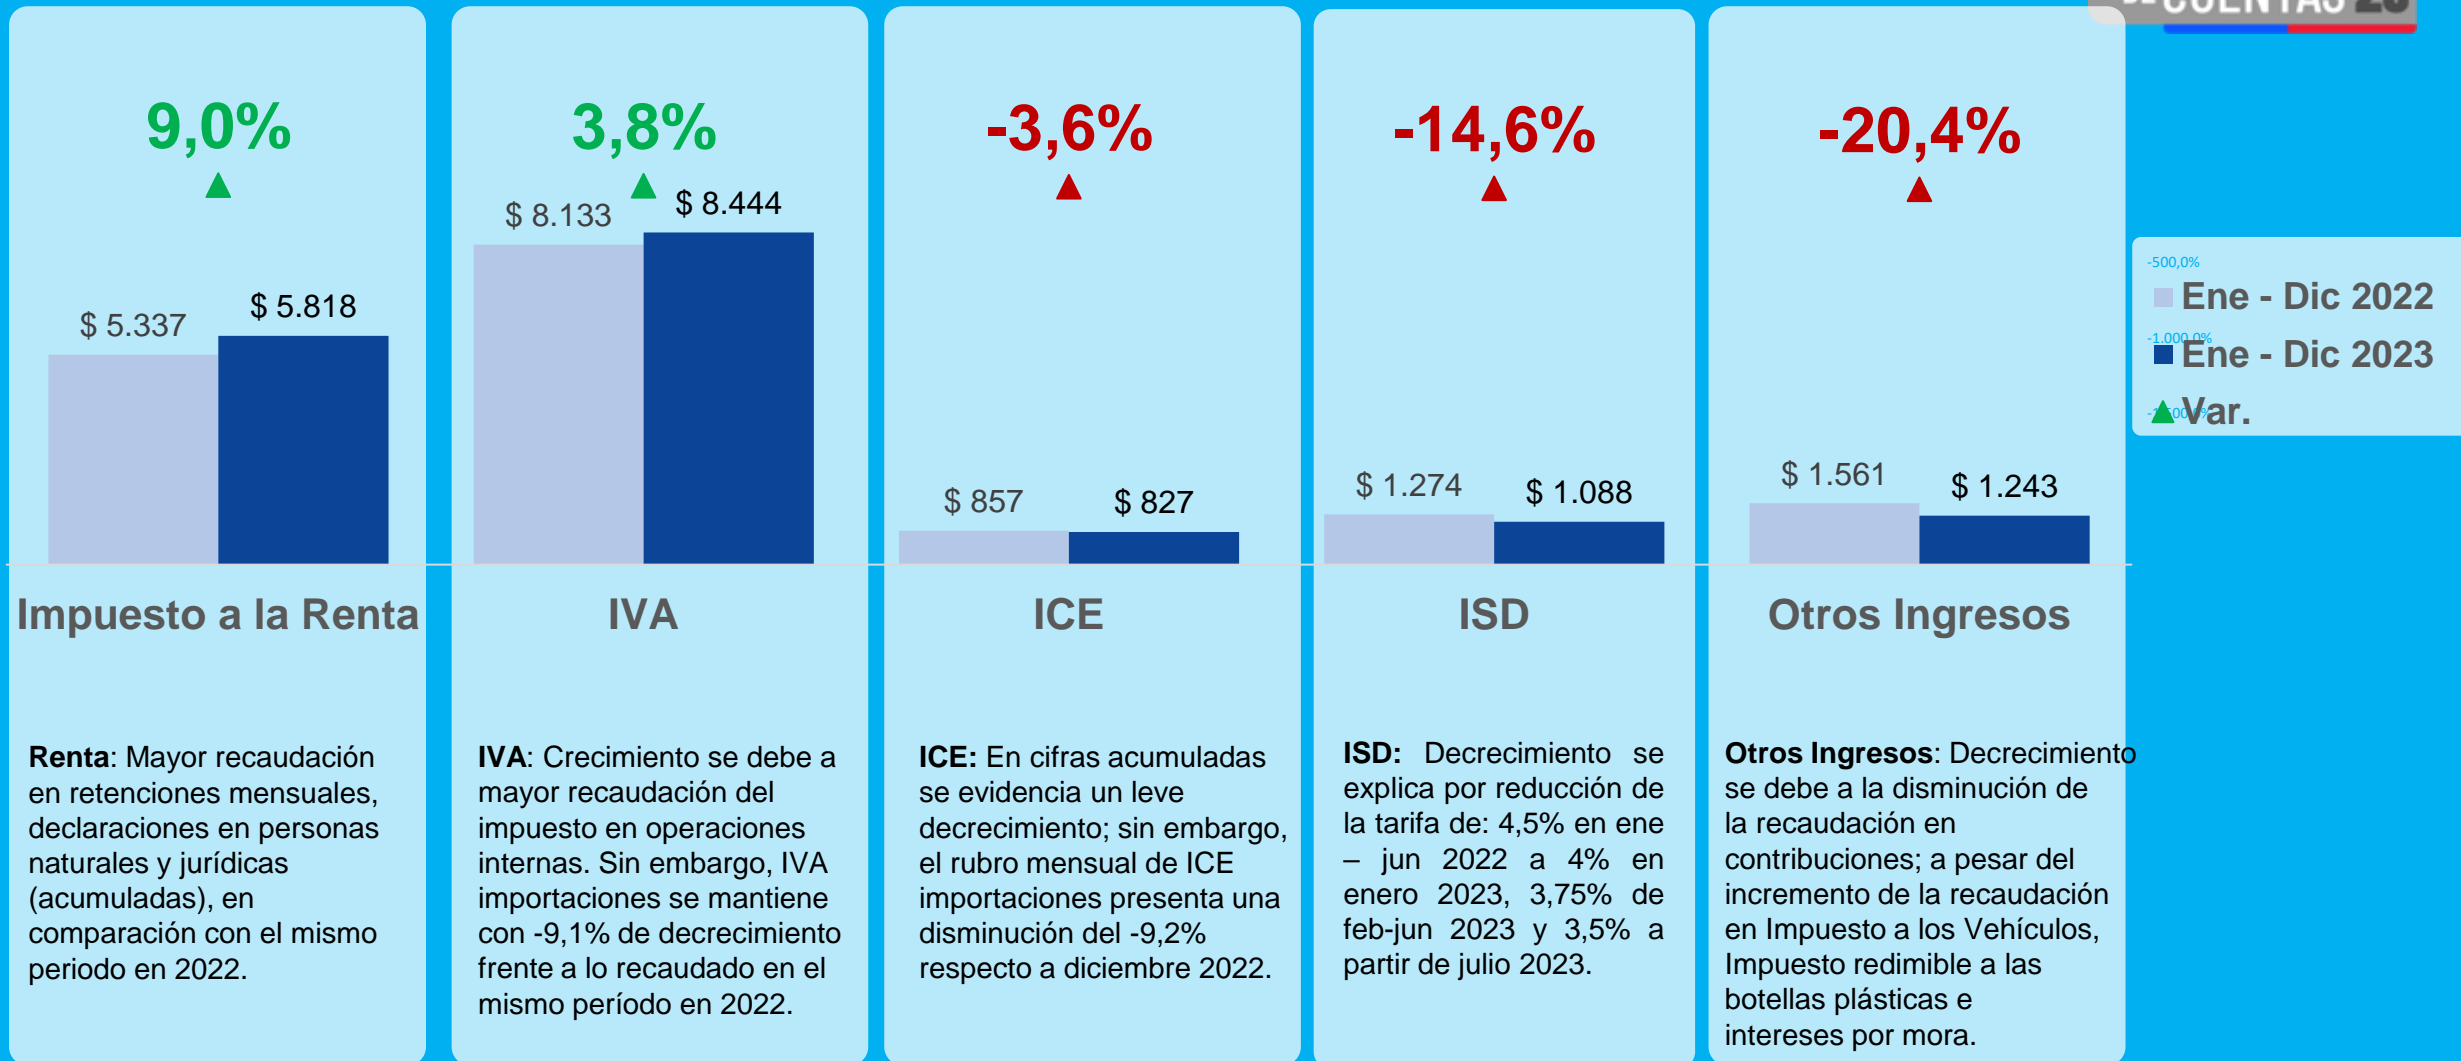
9,0%

$ 5.337 $ 5.818

Impuesto a la Renta

**Renta**: Mayor recaudación en retenciones mensuales, declaraciones en personas naturales y jurídicas (acumuladas), en comparación con el mismo periodo en 2022.

3,8%

$ 8.133 $ 8.444

IVA

**IVA**: Crecimiento se debe a mayor recaudación del impuesto en operaciones internas. Sin embargo, IVA importaciones se mantiene con -9,1% de decrecimiento frente a lo recaudado en el mismo período en 2022.

-3,6%

$ 857 $ 827

ICE

**ICE:** En cifras acumuladas se evidencia un leve decrecimiento; sin embargo, el rubro mensual de ICE importaciones presenta una disminución del -9,2% respecto a diciembre 2022.

-14,6%

$ 1.274 $ 1.088

ISD

**ISD:** Decrecimiento se explica por reducción de la tarifa de: 4,5% en ene – jun 2022 a 4% en enero 2023, 3,75% de feb-jun 2023 y 3,5% a partir de julio 2023.

-20,4%

$ 1.561 $ 1.243

Otros Ingresos

**Otros Ingresos**: Decrecimiento se debe a la disminución de la recaudación en contribuciones; a pesar del incremento de la recaudación en Impuesto a los Vehículos, Impuesto redimible a las botellas plásticas e intereses por mora.

-500,0%
Ene - Dic 2022
-1.000,0%
Ene - Dic 2023
Var.